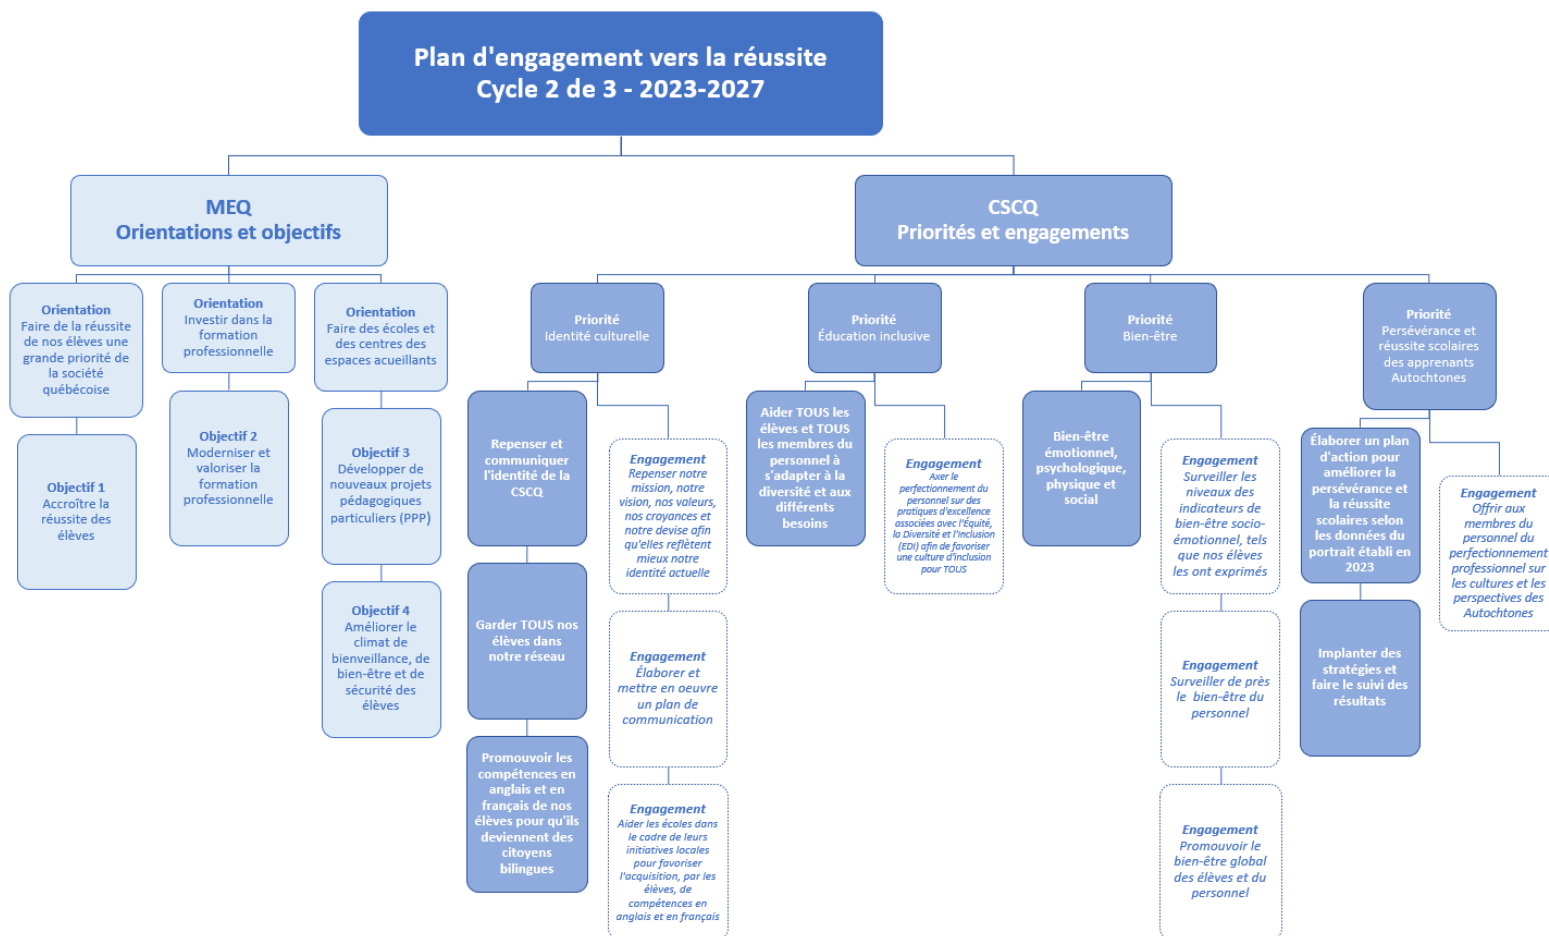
Plan d'engagement vers la réussite
Cycle 2 de 3 - 2023-2027

MEQ
Orientations et objectifs

Orientation
Faire de la réussite de nos élèves une grande priorité de la société québécoise

Objectif 1
Accroître la réussite des élèves

Orientation
Investir dans la formation professionnelle

Objectif 2
Moderniser et valoriser la formation professionnelle

Orientation
Faire des écoles et des centres des espaces acueillants

Objectif 3
Développer de nouveaux projets pédagogiques particuliers (PPP)

Objectif 4
Améliorer le climat de bienveillance, de bien-être et de sécurité des élèves

CSCQ
Priorités et engagements

Priorité
Identité culturelle

Repenser et communiquer l'identité de la CSCQ

Engagement
Repenser notre mission, notre vision, nos valeurs, nos croyances et notre devise afin qu'elles reflètent mieux notre identité actuelle

Engagement
Élaborer et mettre en oeuvre un plan de communication

Garder TOUS nos élèves dans notre réseau

Promouvoir les compétences en anglais et en français de nos élèves pour qu'ils deviennent des citoyens bilingues

Engagement
Aider les écoles dans le cadre de leurs initiatives locales pour favoriser l'acquisition, par les élèves, de compétences en anglais et en français

Priorité
Éducation inclusive

Aider TOUS les élèves et TOUS les membres du personnel à s'adapter à la diversité et aux différents besoins

Engagement
Axer le perfectionnement du personnel sur des pratiques d'excellence associées avec l'Équité, la Diversité et l'Inclusion (EDI) afin de favoriser une culture d'inclusion pour TOUS

Priorité
Bien-être

Bien-être émotionnel, psychologique, physique et social

Engagement
Surveiller les niveaux des indicateurs de bien-être socio-émotionnel, tels que nos élèves les ont exprimés

Engagement
Surveiller de près le bien-être du personnel

Engagement
Promouvoir le bien-être global des élèves et du personnel

Priorité
Persévérance et réussite scolaires des apprenants Autochtones

Élaborer un plan d'action pour améliorer la persévérance et la réussite scolaires selon les données du portrait établi en 2023

Implanter des stratégies et faire le suivi des résultats

Engagement
Offrir aux membres du personnel du perfectionnement professionnel sur les cultures et les perspectives des Autochtones